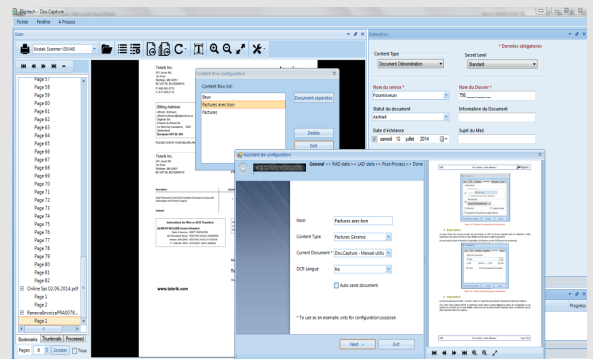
Doctech - Doc Capture

Fichier Fenêtre A Propos

Scan

Kodak Scanner: i30/i40

Page 57
Page 58
Page 59
Page 60
Page 61
Page 62
Page 63
Page 64
Page 65
Page 66
Page 67
Page 68
Page 69
Page 70
Page 71
Page 72
Page 73
Page 74
Page 75
Page 76
Page 77
Page 78
Page 79
Page 80
Page 81
Page 82
Online Sas 02.06.2014.pdf
Page 1
Page 2
RemovalInvoicePRA0078...
Page 1

Bookmarks Thumbnails Processed

Pages 0 Scinder Tous

Telerik Inc.

Billing Address

Telerik Inc.

Instructions for Wire or ACH Transfers

www.telerik.com

Content flow configuration

Content flow list:

Base
Factures avec bon
Factures

Document separator

Delete

Edit

Assistant de configuration

General >> FAD data >> IAD data >> Post-Process >> Done

Nom Factures avec bon

Content Type Factures Générale

Current Document * DocCapture - Manuel utilis

OCR Langue fra

Auto send document

* To use as an example, only for configuration purpose.

Next » Exit

Indexation

* Données obligatoires

Content Type
Document Démonstration

Secret Level
Standard

Nom du service *
Fournisseurs

Nom du Dossier *
TC

Statut du document
Archivé

Information du Document

Date d'échéance
samedi 12 juillet 2014

Sujet du Mail

Progress